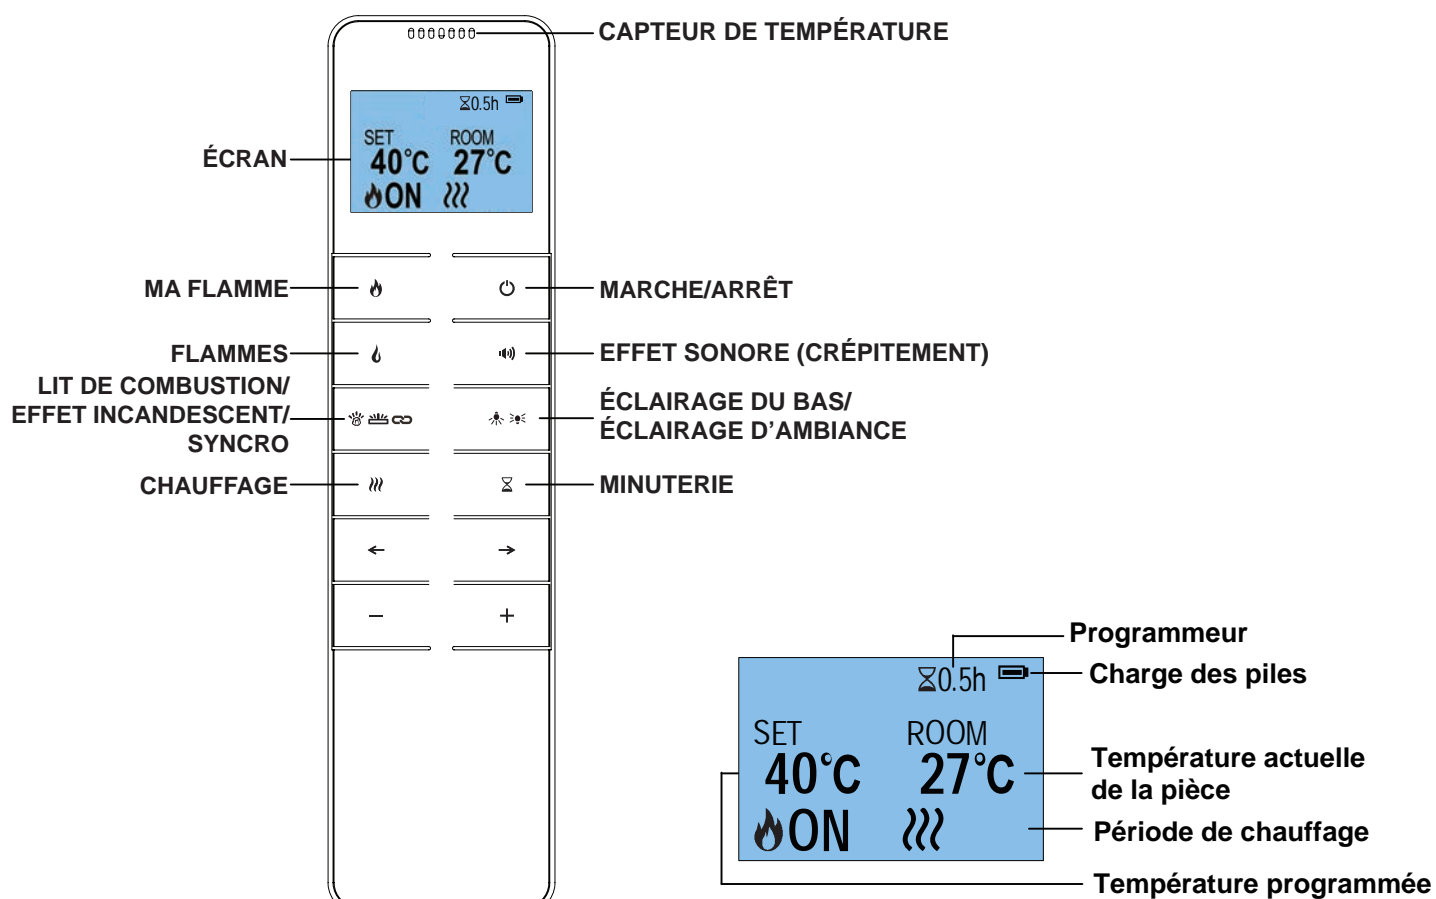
CAPTEUR DE TEMPÉRATURE

ÉCRAN

0.5h

SET ROOM
40°C 27°C
ON

MA FLAMME

MARCHE/ARRÊT

FLAMMES

EFFET SONORE (CRÉPITEMENT)

LIT DE COMBUSTION/ EFFET INCANDESCENT/ SYNCRO

ÉCLAIRAGE DU BAS/ ÉCLAIRAGE D'AMBIANCE

CHAUFFAGE

MINUTERIE

←
→
−
+

Programmeur

0.5h

Charge des piles

SET ROOM
40°C 27°C
ON

Température actuelle de la pièce

Période de chauffage

Température programmée